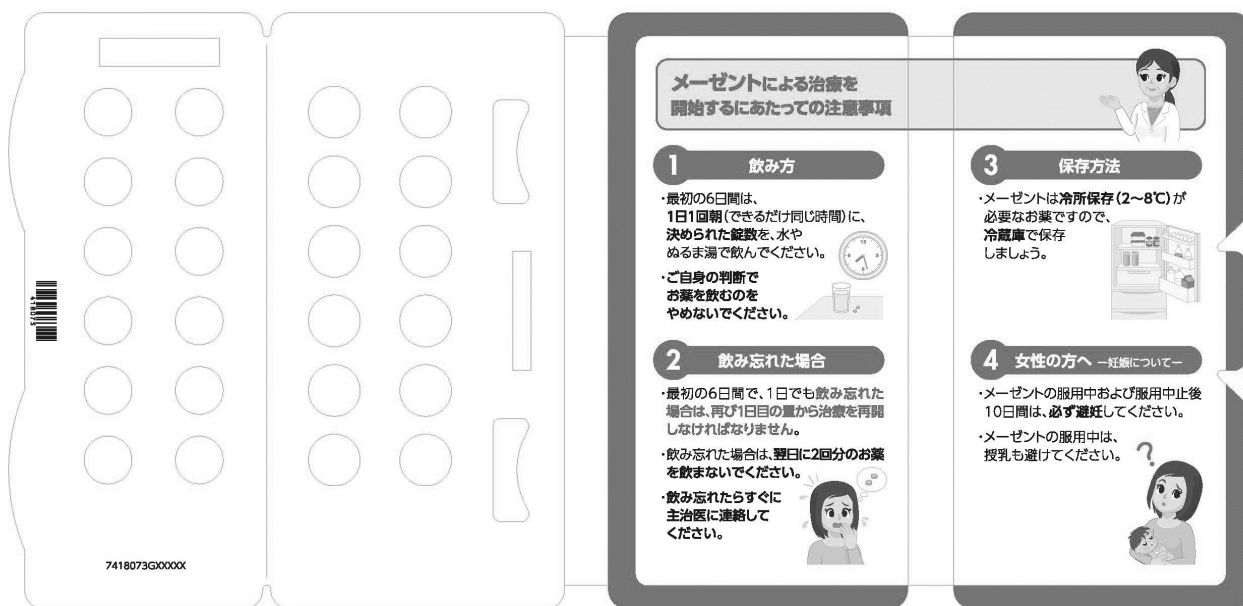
7418073GXXXXX

メーゼントによる治療を
開始するにあたっての注意事項

1 飲み方

・最初の6日間は、1日1回朝(できるだけ同じ時間)に、決められた錠数を、水やぬるま湯で飲んでください。

・ご自身の判断でお薬を飲むのをやめないでください。

2 飲み忘れた場合

・最初の6日間で、1日でも飲み忘れた場合は、再び1日目の量から治療を再開しなければなりません。

・飲み忘れた場合は、翌日に2回分のお薬を飲まないでください。

・飲み忘れたらすぐに主治医に連絡してください。

3 保存方法

・メーゼントは冷所保存(2~8℃)が必要なお薬ですので、冷蔵庫で保存しましょう。

4 女性の方へ ー妊娠についてー

・メーゼントの服用中および服用中止後10日間は、必ず避妊してください。

・メーゼントの服用中は、授乳も避けてください。